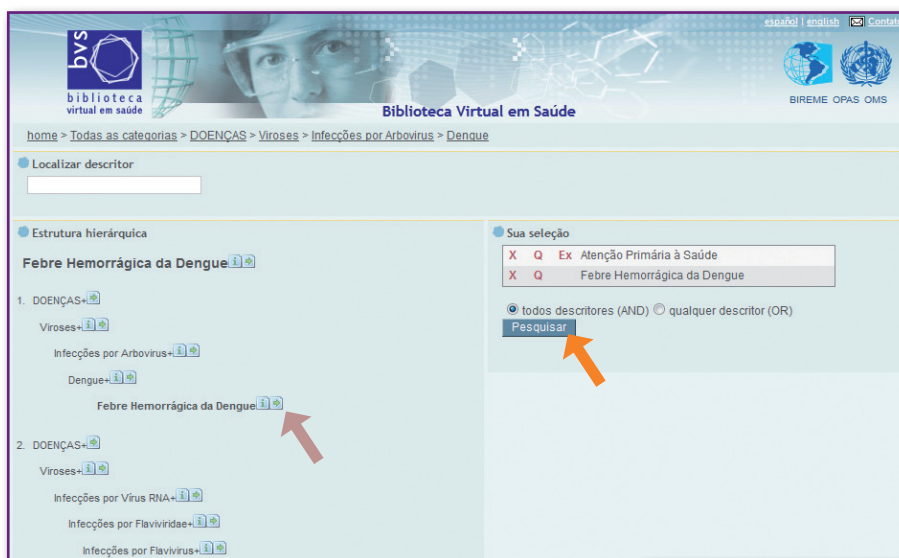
español | english Contato

bvs
biblioteca
virtual em saúde

Biblioteca Virtual em Saúde

BIREME OPAS OMS

home > Todas as categorias > DOENÇAS > Viroses > Infecções por Arbovirus > Dengue

Localizar descritor

Estrutura hierárquica

Febre Hemorrágica da Dengue

1. DOENÇAS+

Viroses+

Infecções por Arbovirus+

Dengue+

Febre Hemorrágica da Dengue

2. DOENÇAS+

Viroses+

Infecções por Vírus RNA+

Infecções por Flaviviridae+

Infecções por Flavivirus+

Sua seleção

| X | Q | Ex | Atenção Primária à Saúde |
|---|---|---|---|
| X | Q | | Febre Hemorrágica da Dengue |

todos descritores (AND) qualquer descritor (OR)

Pesquisar